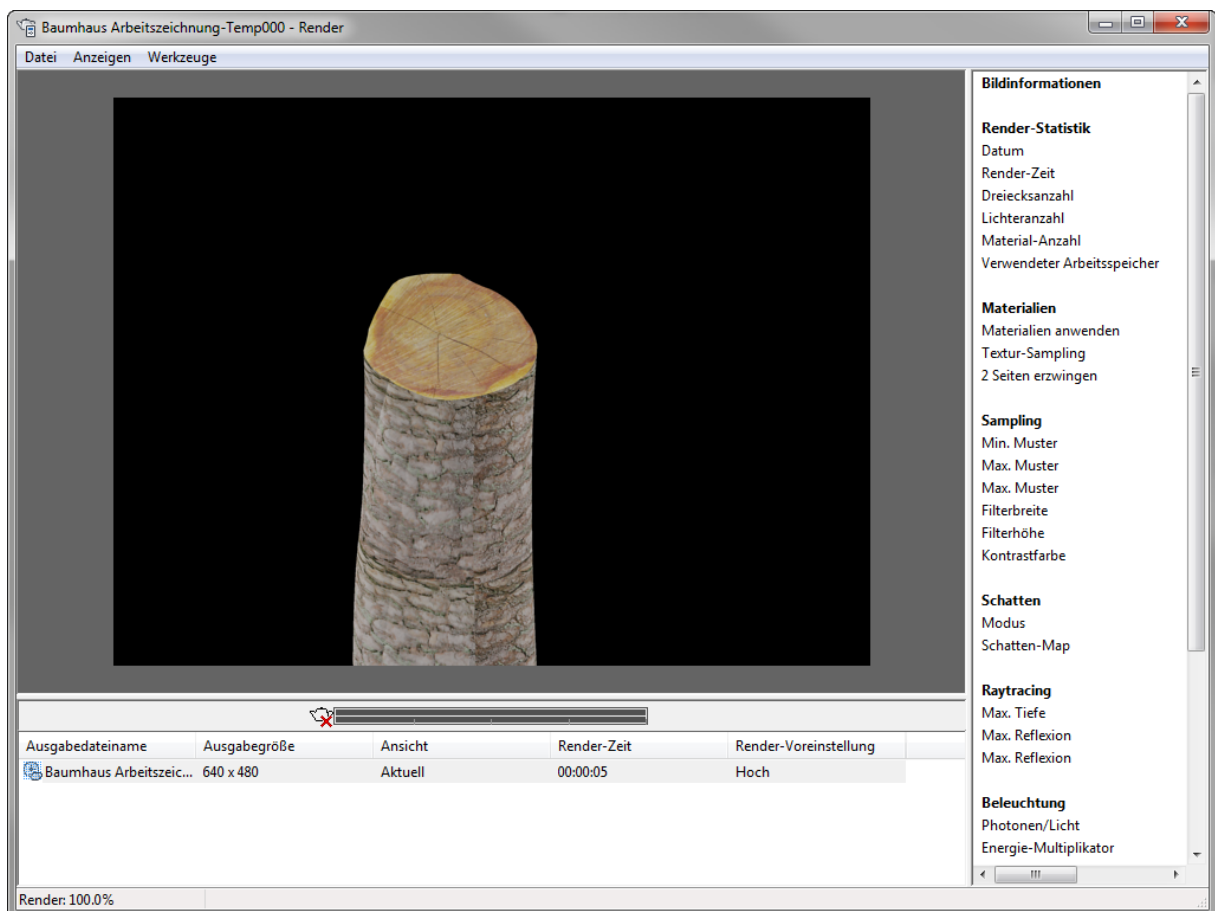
Baumhaus Arbeitszeichnung-Temp000 - Render

Datei Anzeigen Werkzeuge

| Ausgabedateiname | Ausgabegröße | Ansicht | Render-Zeit | Render-Voreinstellung |
|---|---|---|---|---|
| Baumhaus Arbeitszeic... | 640 x 480 | Aktuell | 00:00:05 | Hoch |

Bildinformationen

Render-Statistik
Datum
Render-Zeit
Dreiecksanzahl
Lichteranzahl
Material-Anzahl
Verwendeter Arbeitsspeicher

Materialien
Materialien anwenden
Textur-Sampling
2 Seiten erzwingen

Sampling
Min. Muster
Max. Muster
Max. Muster
Filterbreite
Filterhöhe
Kontrastfarbe

Schatten
Modus
Schatten-Map

Raytracing
Max. Tiefe
Max. Reflexion
Max. Reflexion

Beleuchtung
Photonen/Licht
Energie-Multiplikator

Render: 100.0%